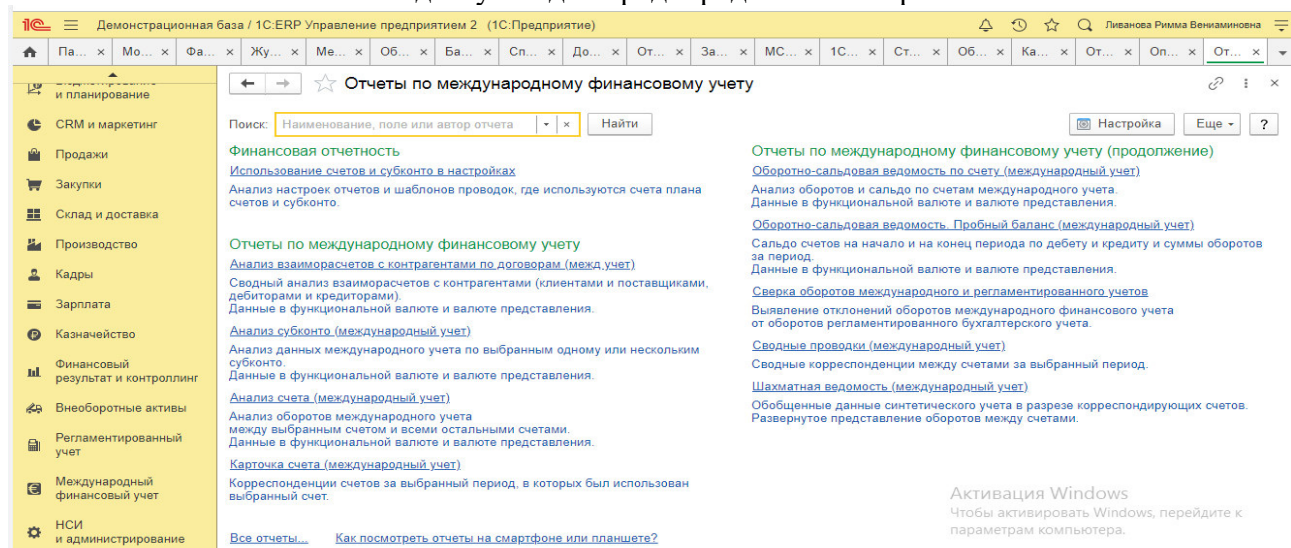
1С Демонстрационная база / 1С:ERP Управление предприятием 2 (1С:Предприятие) Ливанова Римма Вениаминовна

Па... × Мо... × Фа... × Жу... × Ме... × Об... × Ба... × Сп... × До... × От... × За... × МС... × 1С... × Ст... × Об... × Ка... × От... × Оп... × От... ×

и планирование
CRM и маркетинг
Продажи
Закупки
Склад и доставка
Производство
Кадры
Зарплата
Казначейство
Финансовый результат и контроллинг
Внеоборотные активы
Регламентированный учет
Международный финансовый учет
НСИ и администрирование

Отчеты по международному финансовому учету

Поиск: Наименование, поле или автор отчета Найти
Настройка Еще ?

Финансовая отчетность
Использование счетов и субконто в настройках
Анализ настроек отчетов и шаблонов проводок, где используются счета плана счетов и субконто.

Отчеты по международному финансовому учету
Анализ взаиморасчетов с контрагентами по договорам (межд.учет)
Сводный анализ взаиморасчетов с контрагентами (клиентами и поставщиками, дебиторами и кредиторами).
Данные в функциональной валюте и валюте представления.
Анализ субконто (международный учет)
Анализ данных международного учета по выбранным одному или нескольким субконто.
Данные в функциональной валюте и валюте представления.
Анализ счета (международный учет)
Анализ оборотов международного учета между выбранным счетом и всеми остальными счетами.
Данные в функциональной валюте и валюте представления.
Карточка счета (международный учет)
Корреспонденции счетов за выбранный период, в которых был использован выбранный счет.

Отчеты по международному финансовому учету (продолжение)
Оборотно-сальдовая ведомость по счету (международный учет)
Анализ оборотов и сальдо по счетам международного учета.
Данные в функциональной валюте и валюте представления.
Оборотно-сальдовая ведомость. Пробный баланс (международный учет)
Сальдо счетов на начало и на конец периода по дебету и кредиту и суммы оборотов за период.
Данные в функциональной валюте и валюте представления.
Сверка оборотов международного и регламентированного учетов
Выявление отклонений оборотов международного финансового учета от оборотов регламентированного бухгалтерского учета.
Сводные проводки (международный учет)
Сводные корреспонденции между счетами за выбранный период.
Шахматная ведомость (международный учет)
Обобщенные данные синтетического учета в разрезе корреспондирующих счетов.
Развернутое представление оборотов между счетами.

Все отчеты... Как посмотреть отчеты на смартфоне или планшете?

Активация Windows
Чтобы активировать Windows, перейдите к параметрам компьютера.